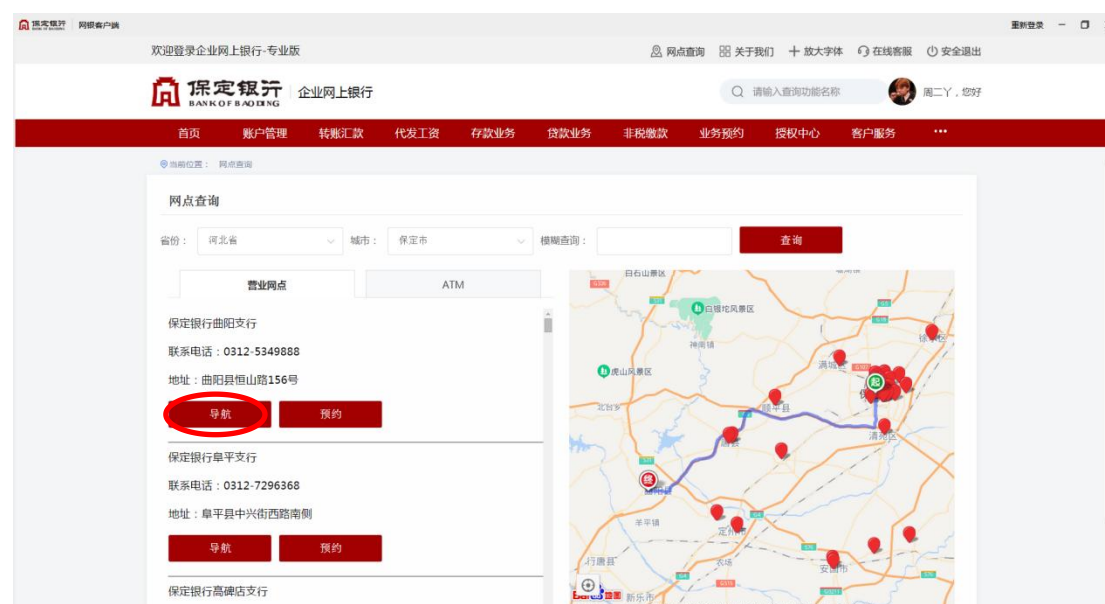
保定银行 网银客户端

重新登录

欢迎登录企业网上银行-专业版

网点查询 关于我们 放大字体 在线客服 安全退出

保定银行 BANK OF BAODING 企业网上银行

请输入查询功能名称

周二丫，您好

首页 账户管理 转账汇款 代发工资 存款业务 贷款业务 非税缴款 业务预约 授权中心 客户服务 •••

当前位置： 网点查询

网点查询

省份： 河北省 城市： 保定市 模糊查询： 查询

营业网点 ATM

保定银行曲阳支行

联系电话：0312-5349888

地址：曲阳县恒山路156号

导航 预约

保定银行阜平支行

联系电话：0312-7296368

地址：阜平县中兴街西路南侧

导航 预约

保定银行高碑店支行

白石山景区 白洋淀风景区 神南镇 虎山风景区 满城区 顺平县 清苑区 唐县 曲阳县 定州市 羊平镇 行唐县 安国市 新乐市 起 终